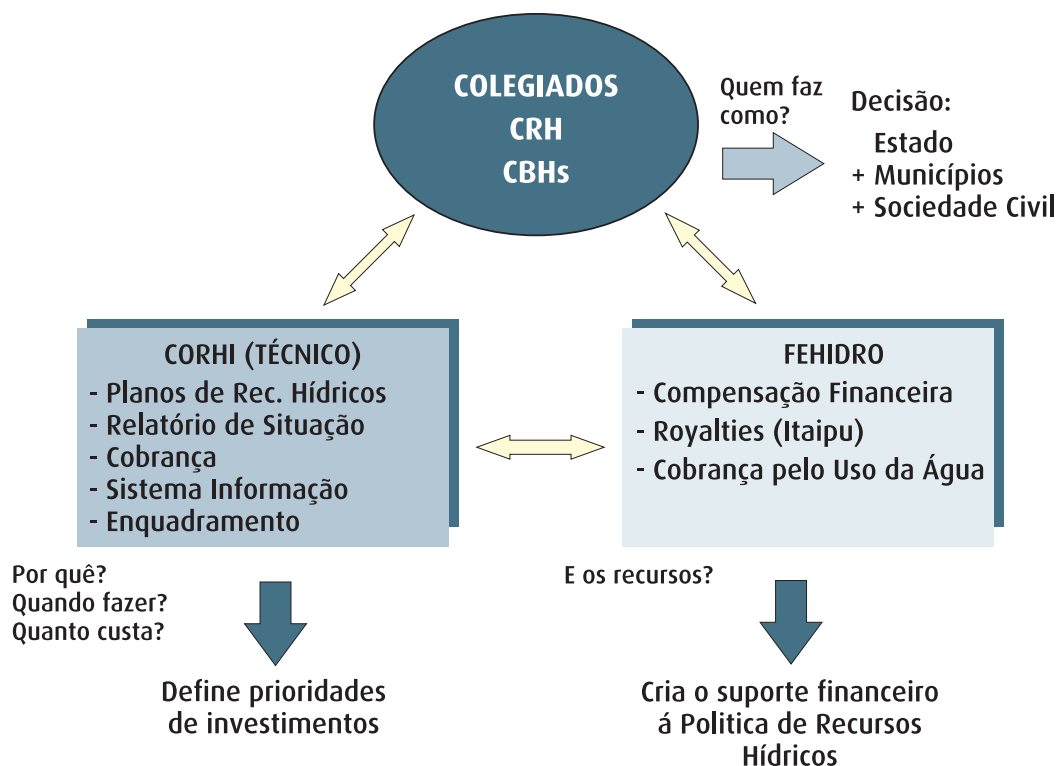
COLEGIADOS
CRH
CBHs

Quem faz como?

Decisão:
Estado
+ Municípios
+ Sociedade Civil

CORHI (TÉCNICO)
- Planos de Rec. Hídricos
- Relatório de Situação
- Cobrança
- Sistema Informação
- Enquadramento

FEHIDRO
- Compensação Financeira
- Royalties (Itaipu)
- Cobrança pelo Uso da Água

Por quê?
Quando fazer?
Quanto custa?

Define prioridades de investimentos

E os recursos?

Cria o suporte financeiro á Politica de Recursos Hídricos